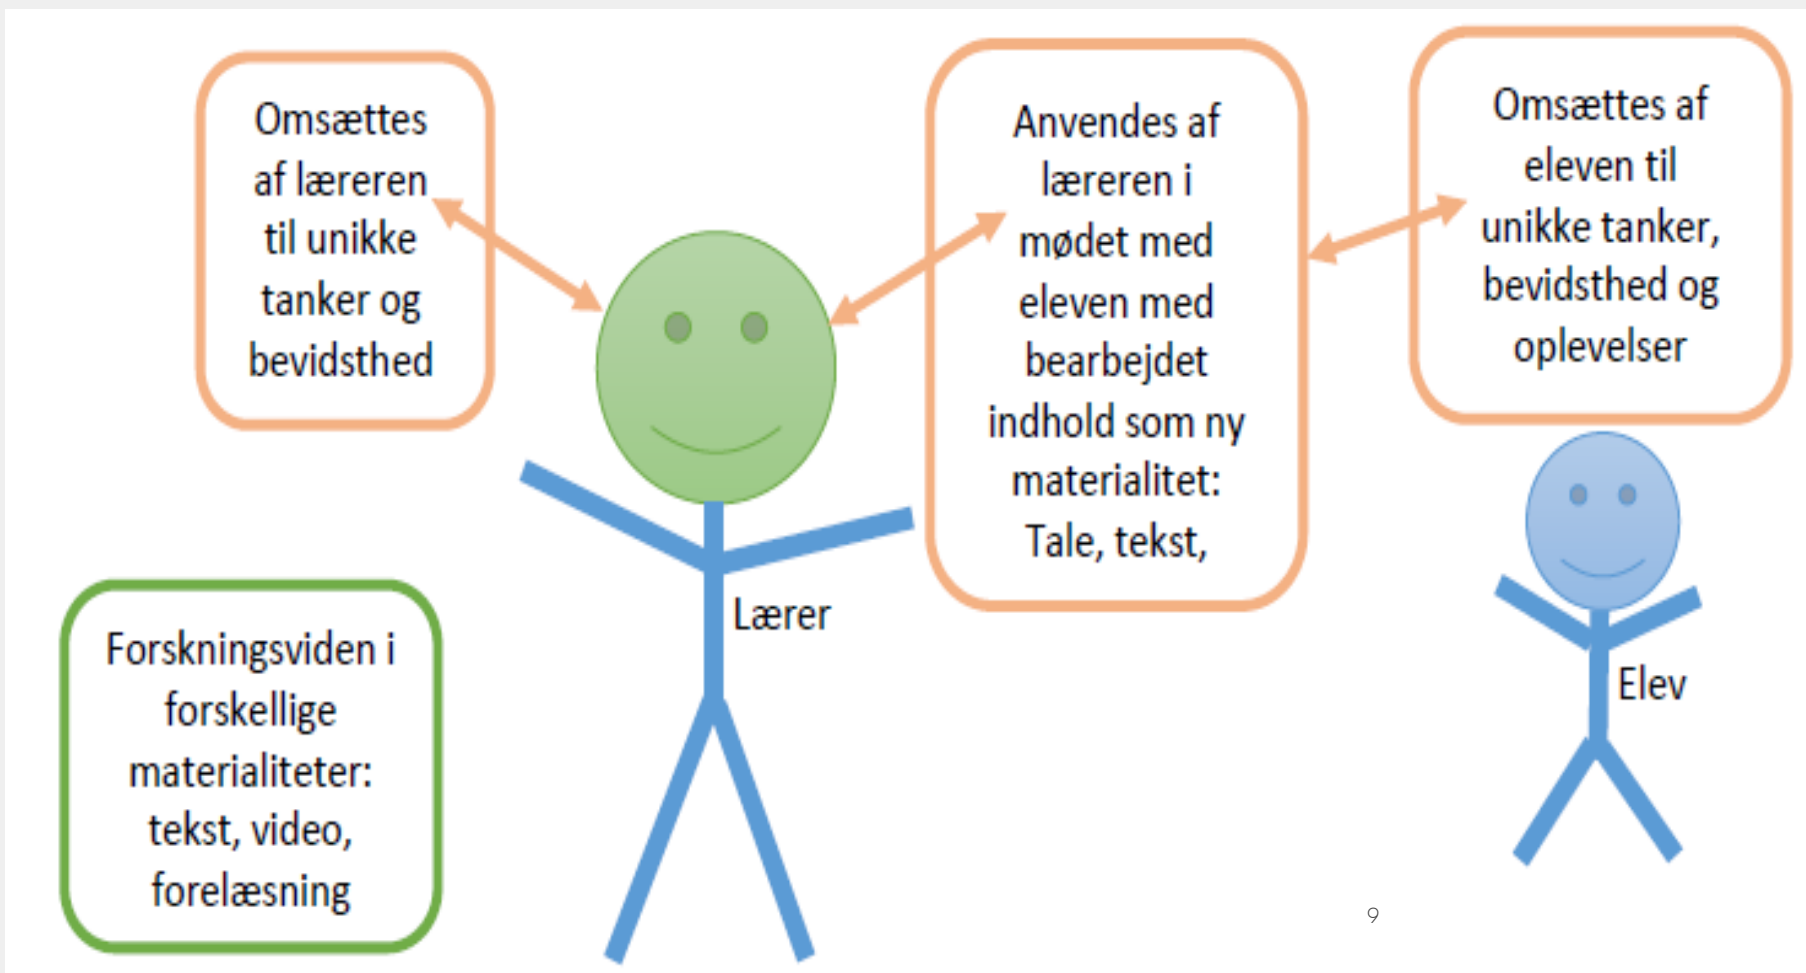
Omsættes af læreren til unikke tanker og bevidsthed

Anvendes af læreren i mødet med eleven med bearbejdet indhold som ny materialitet: Tale, tekst,

Omsættes af eleven til unikke tanker, bevidsthed og oplevelser

Lærer

Elev

Forskningsviden i forskellige materialiteter: tekst, video, forelæsning

9